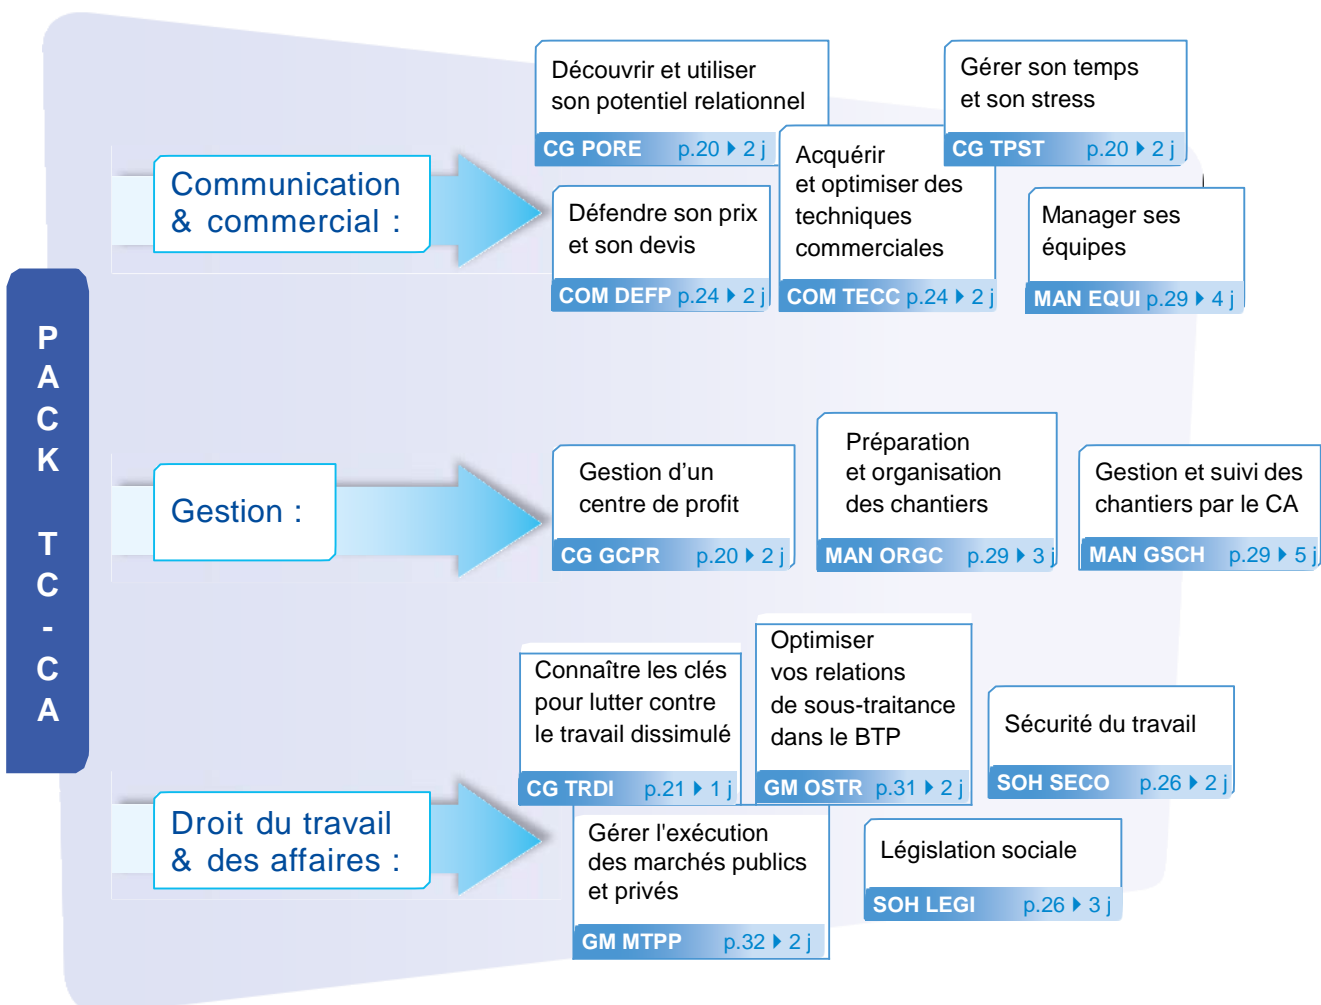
PACK TC - CA

Communication & commercial :

Découvrir et utiliser son potentiel relationnel
CG PORE p.20 ▸ 2 j

Gérer son temps et son stress
CG TPST p.20 ▸ 2 j

Défendre son prix et son devis
COM DEFP p.24 ▸ 2 j

Acquérir et optimiser des techniques commerciales
COM TECC p.24 ▸ 2 j

Manager ses équipes
MAN EQUI p.29 ▸ 4 j

Gestion :

Gestion d'un centre de profit
CG GCPR p.20 ▸ 2 j

Préparation et organisation des chantiers
MAN ORGC p.29 ▸ 3 j

Gestion et suivi des chantiers par le CA
MAN GSCH p.29 ▸ 5 j

Droit du travail & des affaires :

Connaître les clés pour lutter contre le travail dissimulé
CG TRDI p.21 ▸ 1 j

Optimiser vos relations de sous-traitance dans le BTP
GM OSTR p.31 ▸ 2 j

Sécurité du travail
SOH SECO p.26 ▸ 2 j

Gérer l'exécution des marchés publics et privés
GM MTPP p.32 ▸ 2 j

Législation sociale
SOH LEGI p.26 ▸ 3 j